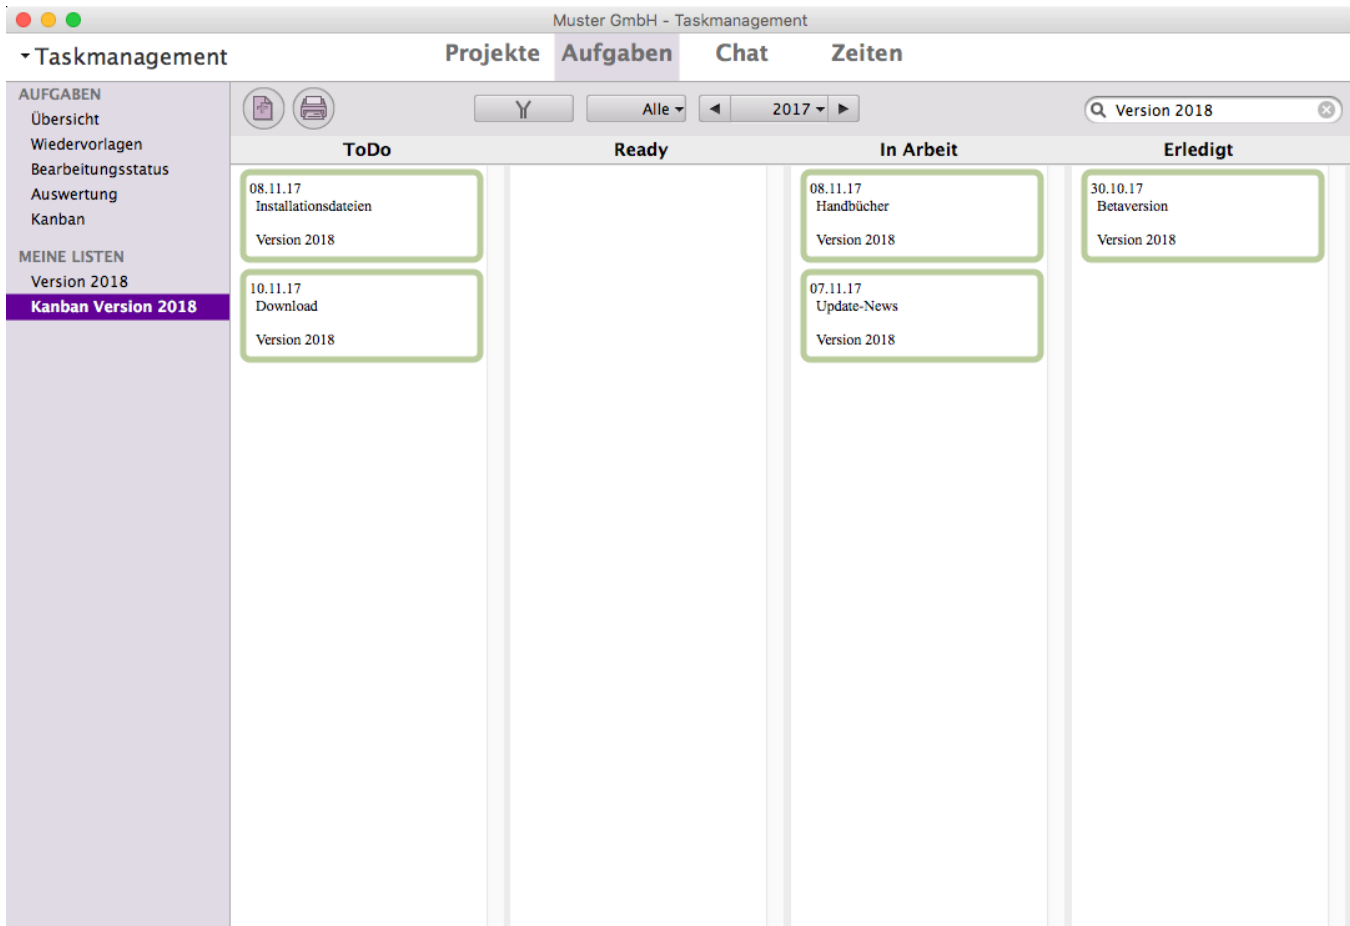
Muster GmbH - Taskmanagement

Taskmanagement

Projekte Aufgaben Chat Zeiten

AUFGABEN
Übersicht
Wiedervorlagen
Bearbeitungsstatus
Auswertung
Kanban

MEINE LISTEN
Version 2018
Kanban Version 2018

Alle 2017

Version 2018

| ToDo | Ready | In Arbeit | Erledigt |
|---|---|---|---|
| 08.11.17 Installationsdateien Version 2018 | | 08.11.17 Handbücher Version 2018 | 30.10.17 Betaversion Version 2018 |
| 10.11.17 Download Version 2018 | | 07.11.17 Update-News Version 2018 | |